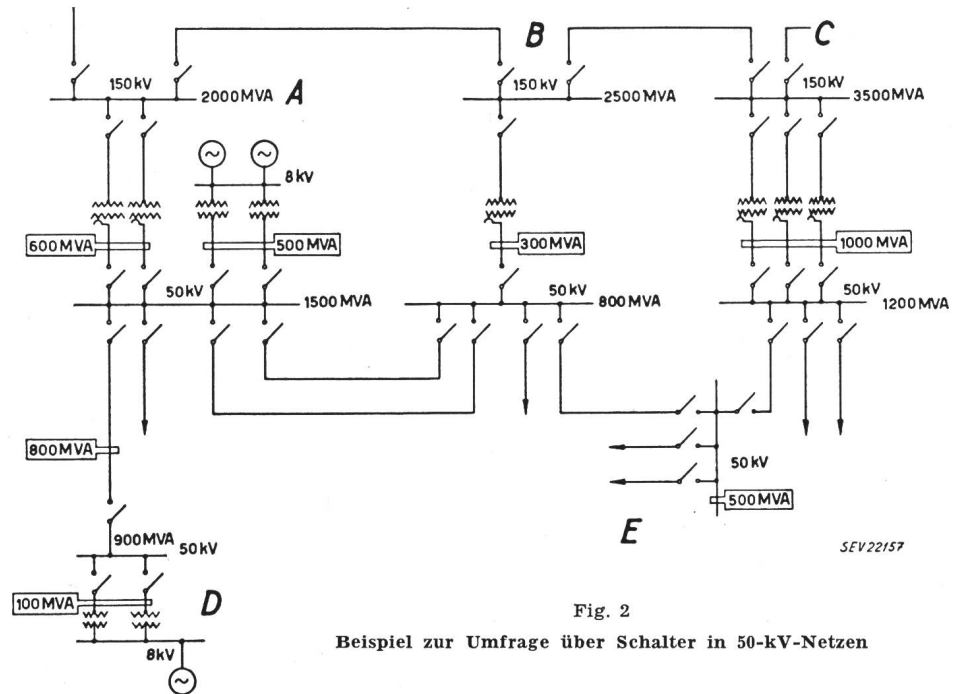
B

C

150 kV

2000 MVA

A

150 kV

2500 MVA

150 kV

3500 MVA

8 kV

600 MVA

500 MVA

300 MVA

1000 MVA

50 kV

1500 MVA

50 kV

800 MVA

50 kV

1200 MVA

800 MVA

50 kV

500 MVA

900 MVA

50 kV

E

SEV 22157

100 MVA

D

8 kV

Fig. 2

Beispiel zur Umfrage über Schalter in 50-kV-Netzen